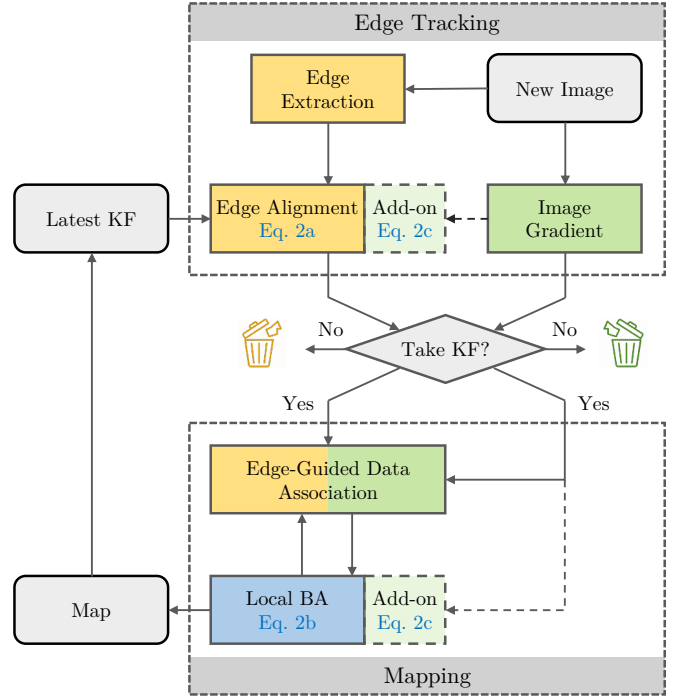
Edge Tracking

Edge Extraction

New Image

Latest KF

Edge Alignment
Eq. 2a

Add-on
Eq. 2c

Image Gradient

No

Take KF?

No

Yes

Yes

Edge-Guided Data Association

Map

Local BA
Eq. 2b

Add-on
Eq. 2c

Mapping